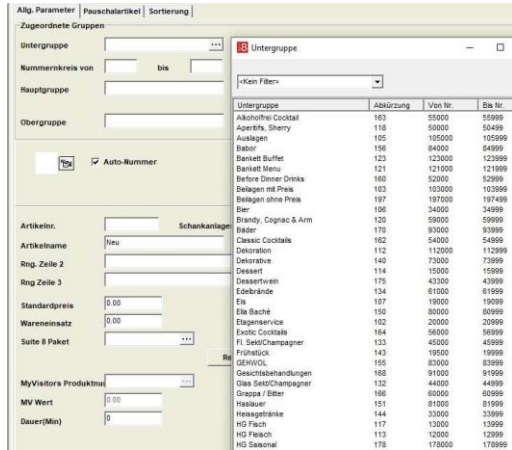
Allg. Parameter | Pauschalartikel | Sortierung

Zugeordnete Gruppen

Untergruppe ...

Nummernkreis von bis

Hauptgruppe

Obergruppe

Auto-Nummer

Artikelnr. Schankanlage

Artikelname Neu

Rng. Zeile 2

Rng Zeile 3

Standardpreis 0.00

Wareneinsatz 0.00

Suite 8 Paket ...

MyVisitors Produktnu ...

MV Wert 0.00

Dauer(Min) 0

Re

Untergruppe

<Kein Filter>

| Untergruppe | Abkürzung | Von Nr. | Bis Nr. |
|---|---|---|---|
| Alkoholfrei Cocktail | 163 | 55000 | 55999 |
| Aperitifs, Sherry | 118 | 50000 | 50499 |
| Auslagen | 105 | 105000 | 105999 |
| Babor | 156 | 84000 | 84999 |
| Bankett Buffet | 123 | 123000 | 123999 |
| Bankett Menu | 121 | 121000 | 121999 |
| Before Dinner Drinks | 160 | 52000 | 52999 |
| Beilagen mit Preis | 103 | 103000 | 103999 |
| Beilagen ohne Preis | 197 | 197000 | 197499 |
| Bier | 106 | 34000 | 34999 |
| Brandy, Cognac & Arm | 120 | 59000 | 59999 |
| Bäder | 170 | 93000 | 93999 |
| Classic Cocktails | 162 | 54000 | 54999 |
| Dekoration | 112 | 112000 | 112999 |
| Dekorative | 140 | 73000 | 73999 |
| Dessert | 114 | 15000 | 15999 |
| Dessertwein | 175 | 43000 | 43999 |
| Edelbrände | 134 | 61000 | 61999 |
| Eis | 107 | 19000 | 19099 |
| Ella Baché | 150 | 80000 | 80999 |
| Etagenservice | 102 | 20000 | 20999 |
| Exotic Cocktails | 164 | 56000 | 56999 |
| Fl. Sekt/Champagner | 133 | 45000 | 45999 |
| Frühstück | 143 | 19500 | 19999 |
| GEHWOL | 155 | 83000 | 83999 |
| Gesichtsbehandlungen | 168 | 91000 | 91999 |
| Glas Sekt/Champagner | 132 | 44000 | 44999 |
| Grappa / Bitter | 166 | 60000 | 60999 |
| Haslauer | 151 | 81000 | 81999 |
| Heissgetränke | 144 | 33000 | 33999 |
| HG Fisch | 117 | 13000 | 13999 |
| HG Fleisch | 113 | 12000 | 12999 |
| HG Saisonal | 178 | 178000 | 178999 |